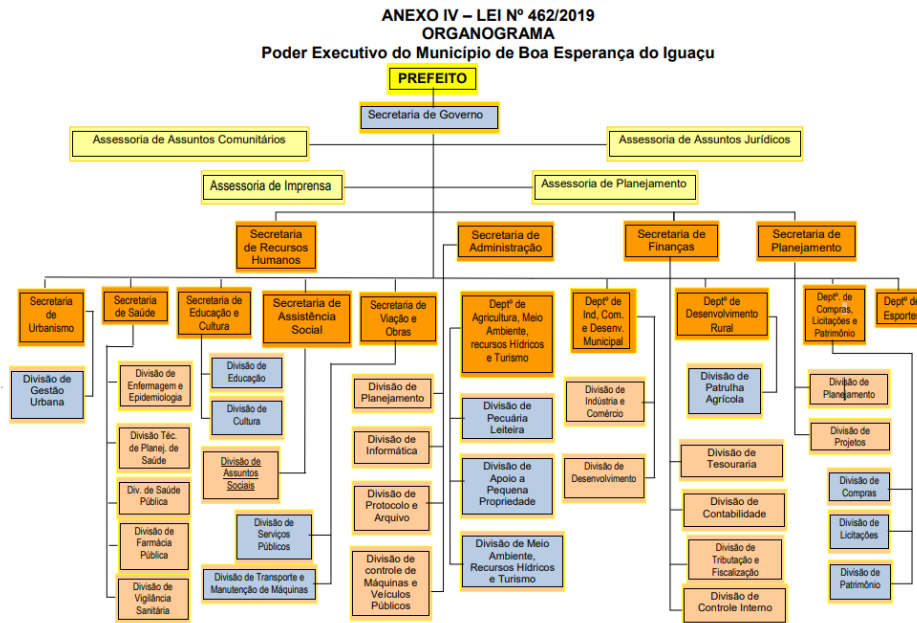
ANEXO IV – LEI Nº 462/2019
ORGANOGRAMA
Poder Executivo do Município de Boa Esperança do Iguaçu

PREFEITO

Secretaria de Governo

Assessoria de Assuntos Comunitários

Assessoria de Assuntos Jurídicos

Assessoria de Imprensa

Assessoria de Planejamento

Secretaria de Recursos Humanos

Secretaria de Administração

Secretaria de Finanças

Secretaria de Planejamento

Secretaria de Urbanismo

Secretaria de Saúde

Secretaria de Educação e Cultura

Secretaria de Assistência Social

Secretaria de Viação e Obras

Deptº de Agricultura, Meio Ambiente, recursos Hídricos e Turismo

Deptº de Ind, Com. e Desenv. Municipal

Deptº de Desenvolvimento Rural

Deptº. de Compras, Licitações e Patrimônio

Deptº de Esportes

Divisão de Gestão Urbana

Divisão de Enfermagem e Epidemiologia

Divisão Téc. de Planej. de Saúde

Div. de Saúde Pública

Divisão de Farmácia Pública

Divisão de Vigilância Sanitária

Divisão de Educação

Divisão de Cultura

Divisão de Assuntos Sociais

Divisão de Serviços Públicos

Divisão de Transporte e Manutenção de Máquinas

Divisão de Planejamento

Divisão de Informática

Divisão de Protocolo e Arquivo

Divisão de controle de Máquinas e Veículos Públicos

Divisão de Pecuária Leiteira

Divisão de Apoio a Pequena Propriedade

Divisão de Meio Ambiente, Recursos Hídricos e Turismo

Divisão de Indústria e Comércio

Divisão de Desenvolvimento

Divisão de Patrulha Agrícola

Divisão de Tesouraria

Divisão de Contabilidade

Divisão de Tributação e Fiscalização

Divisão de Controle Interno

Divisão de Planejamento

Divisão de Projetos

Divisão de Compras

Divisão de Licitações

Divisão de Patrimônio